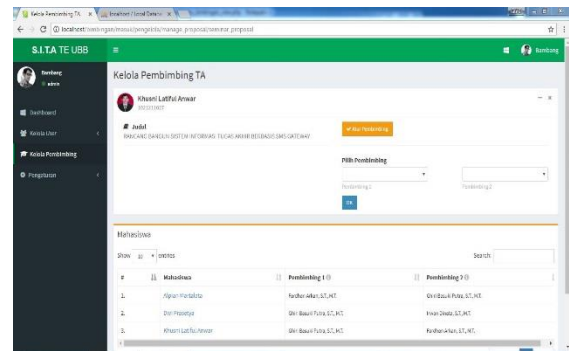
Kelola Pembimbing TA | localhost / local / Datab

localhost/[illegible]/manage_proposal/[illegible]_proposal

S.I.T.A TE UBB

Bambang
admin

Dashboard
Kelola User
Kelola Pembimbing
Pengaturan

Bambang

Kelola Pembimbing TA

Khusni Latiful Anwar
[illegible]

Judul
RANCANG BANGUN SISTEM INFORMASI TUGAS AKHIR BERBASIS SMS GATEWAY

Atur Pembimbing

Pilih Pembimbing
Pembimbing 1
Pembimbing 2
OK

Mahasiswa

Show 10 entries
Search:

| # | Mahasiswa | Pembimbing 1 | Pembimbing 2 |
|---|---|---|---|
| 1. | Rizan Pratama | Pandhan Arkan, S.T., M.T. | Ghiri Basuki Putra, S.T., M.T. |
| 2. | Dini Prasetya | Ghiri Basuki Putra, S.T., M.T. | Irvan Zinedo, S.T., M.T. |
| 3. | Khusni Latiful Anwar | Ghiri Basuki Putra, S.T., M.T. | Pandhan Arkan, S.T., M.T. |